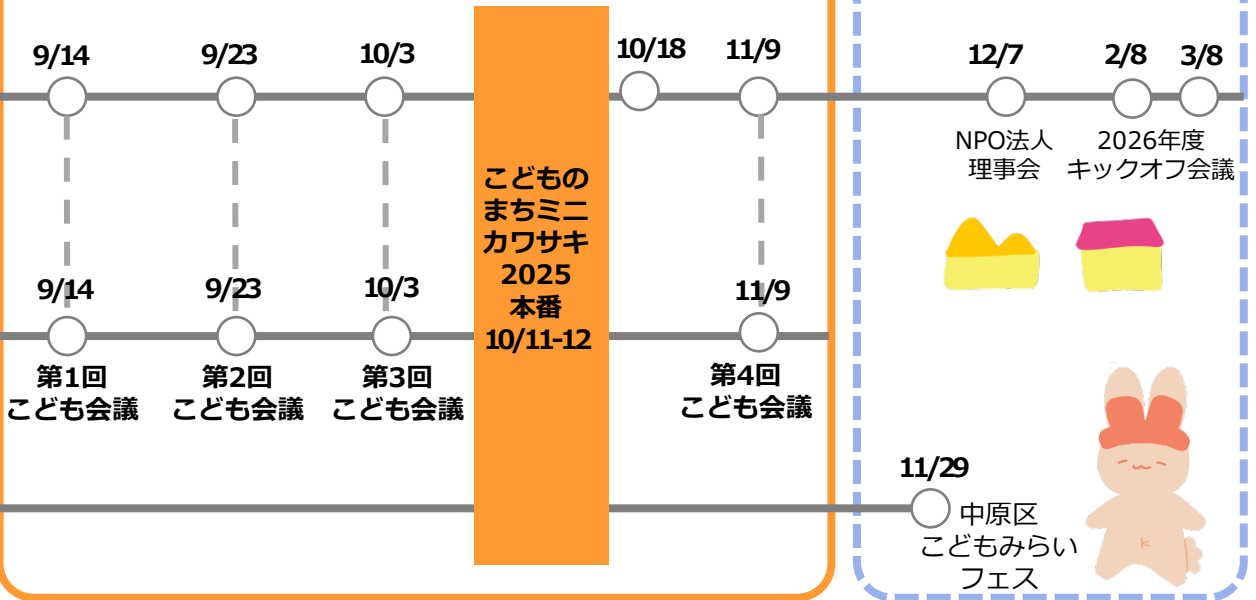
9/14
9/23
10/3

こどものまちミニカワサキ2025
本番
10/11-12

10/18
11/9
12/7
2/8
3/8

NPO法人
理事会

2026年度
キックオフ会議

9/14
第1回
こども会議

9/23
第2回
こども会議

10/3
第3回
こども会議

11/9
第4回
こども会議

11/29
中原区
こどもみらい
フェス